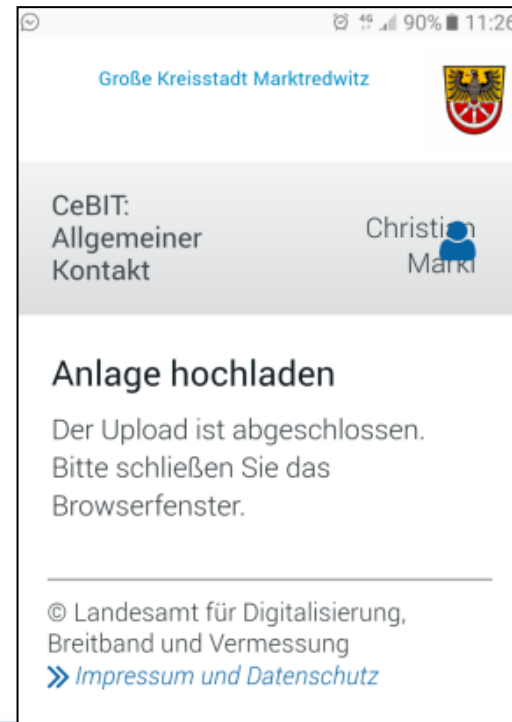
90% 11:26

Große Kreisstadt Marktredwitz

CeBIT: Allgemeiner Kontakt

Christian Markl

Anlage hochladen

Der Upload ist abgeschlossen. Bitte schließen Sie das Browserfenster.

© Landesamt für Digitalisierung, Breitband und Vermessung
» Impressum und Datenschutz